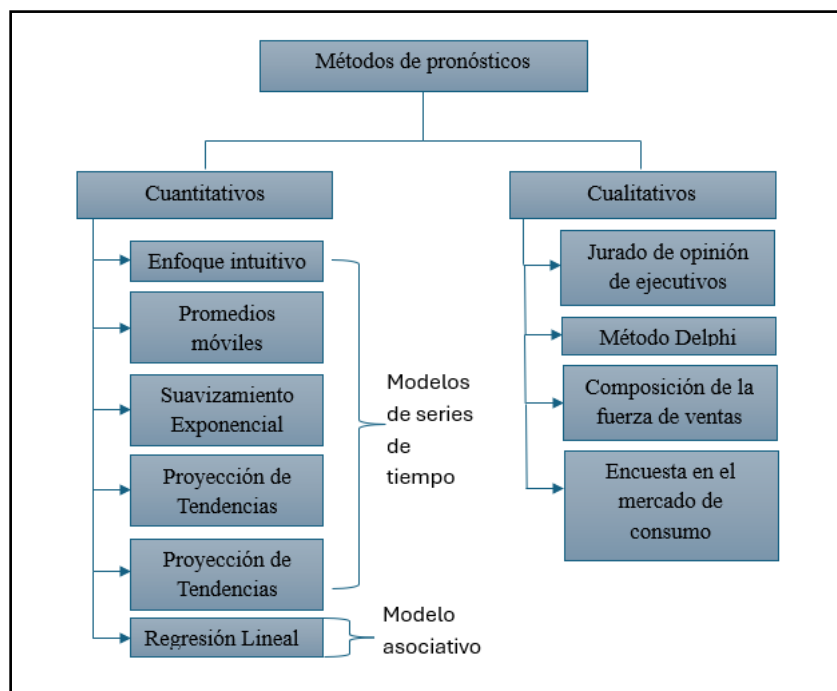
Métodos de pronósticos

Cuantitativos

Enfoque intuitivo

Promedios móviles

Suavizamiento Exponencial

Proyección de Tendencias

Proyección de Tendencias

Regresión Lineal

Modelos de series de tiempo

Modelo asociativo

Cualitativos

Jurado de opinión de ejecutivos

Método Delphi

Composición de la fuerza de ventas

Encuesta en el mercado de consumo